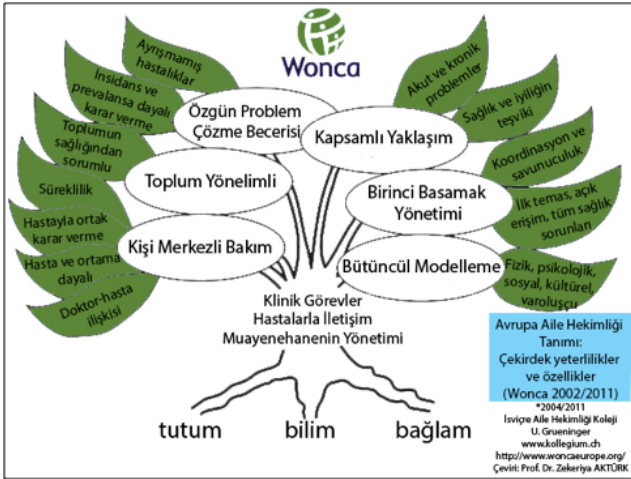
Wonca

Ayrışmamış hastalıklar

İnsidans ve prevalansa dayalı karar verme

Toplumun sağlığından sorumlu

Süreklilik

Hastayla ortak karar verme

Hasta ve ortama dayalı

Doktor-hasta ilişkisi

Özgün Problem Çözme Becerisi

Kapsamlı Yaklaşım

Toplum Yönelimli

Birinci Basamak Yönetimi

Kişi Merkezli Bakım

Bütüncül Modelleme

Akut ve kronik problemler

Sağlık ve iyiliğin teşviki

Koordinasyon ve savunuculuk

İlk temas, açık erişim, tüm sağlık sorunları

Fizik, psikolojik, sosyal, kültürel, varoluşçu

Klinik Görevler
Hastalarla İletişim
Muayenehanenin Yönetimi

Avrupa Aile Hekimliği Tanımı: Çekirdek yeterlilikler ve özellikler (Wonca 2002/2011)

*2004/2011
İsviçre Aile Hekimliği Koleji
U. Grueninger
www.kollegium.ch
http://www.woncaeurope.org/
Çeviri: Prof. Dr. Zekeriya AKTÜRK

tutum bilim bağlam